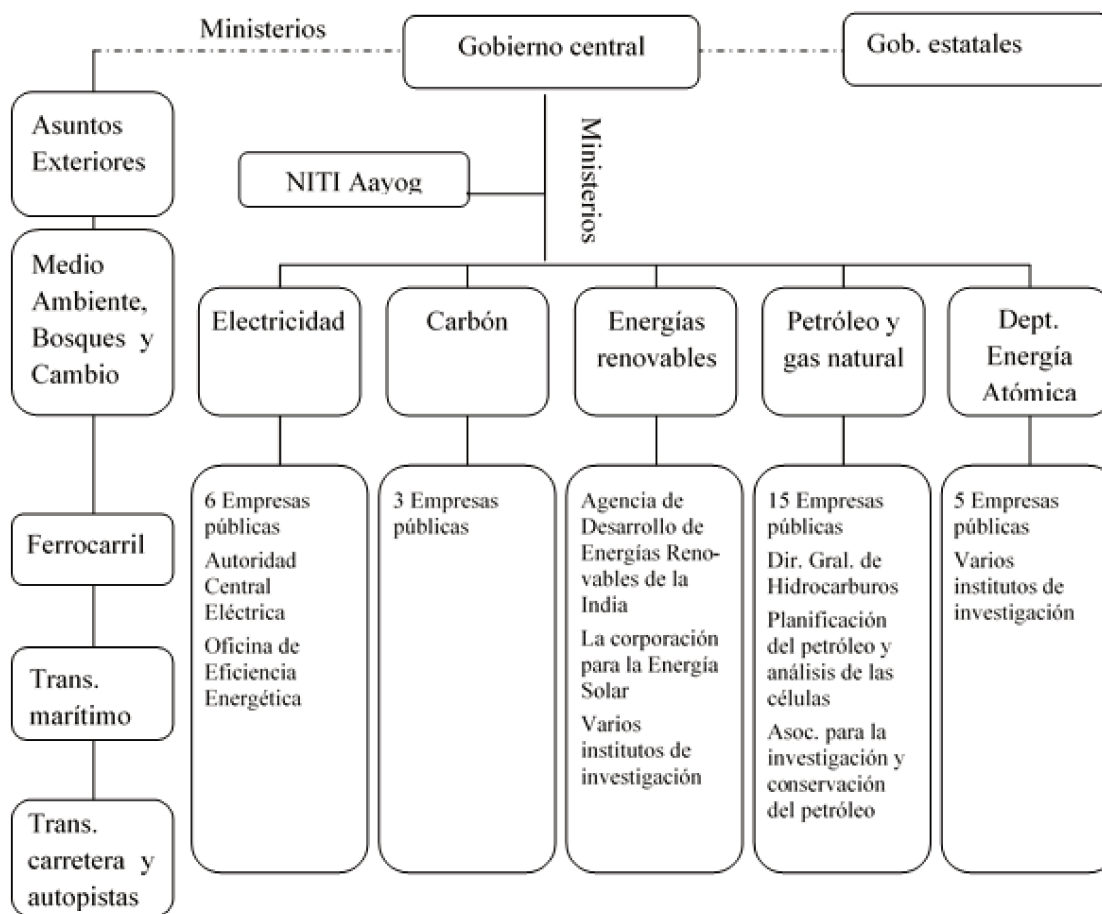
Ministerios

Gobierno central

Gob. estatales

Asuntos Exteriores

Medio Ambiente, Bosques y Cambio

Ferrocarril

Trans. marítimo

Trans. carretera y autopistas

Ministerios

NITI Aayog

Electricidad

Carbón

Energías renovables

Petróleo y gas natural

Dept. Energía Atómica

6 Empresas públicas
Autoridad Central Eléctrica
Oficina de Eficiencia Energética

3 Empresas públicas

Agencia de Desarrollo de Energías Renovables de la India
La corporación para la Energía Solar
Varios institutos de investigación

15 Empresas públicas
Dir. Gral. de Hidrocarburos
Planificación del petróleo y análisis de las células
Asoc. para la investigación y conservación del petróleo

5 Empresas públicas
Varios institutos de investigación